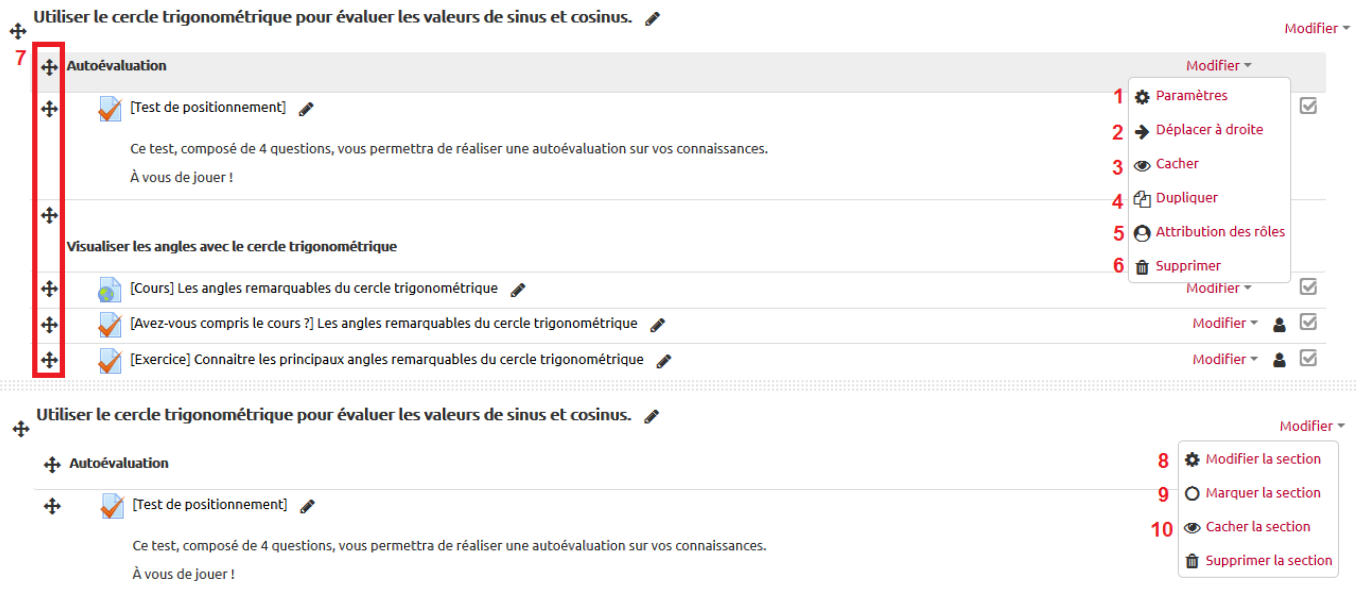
Utiliser le cercle trigonométrique pour évaluer les valeurs de sinus et cosinus.

Modifier

7

Autoévaluation

Modifier

[Test de positionnement]

Ce test, composé de 4 questions, vous permettra de réaliser une autoévaluation sur vos connaissances.

À vous de jouer !

1 Paramètres
2 Déplacer à droite
3 Cacher
4 Dupliquer
5 Attribution des rôles
6 Supprimer

Visualiser les angles avec le cercle trigonométrique

[Cours] Les angles remarquables du cercle trigonométrique

Modifier

[Avez-vous compris le cours ?] Les angles remarquables du cercle trigonométrique

Modifier

[Exercice] Connaitre les principaux angles remarquables du cercle trigonométrique

Modifier

Utiliser le cercle trigonométrique pour évaluer les valeurs de sinus et cosinus.

Modifier

Autoévaluation

[Test de positionnement]

Ce test, composé de 4 questions, vous permettra de réaliser une autoévaluation sur vos connaissances.

À vous de jouer !

8 Modifier la section
9 Marquer la section
10 Cacher la section
Supprimer la section